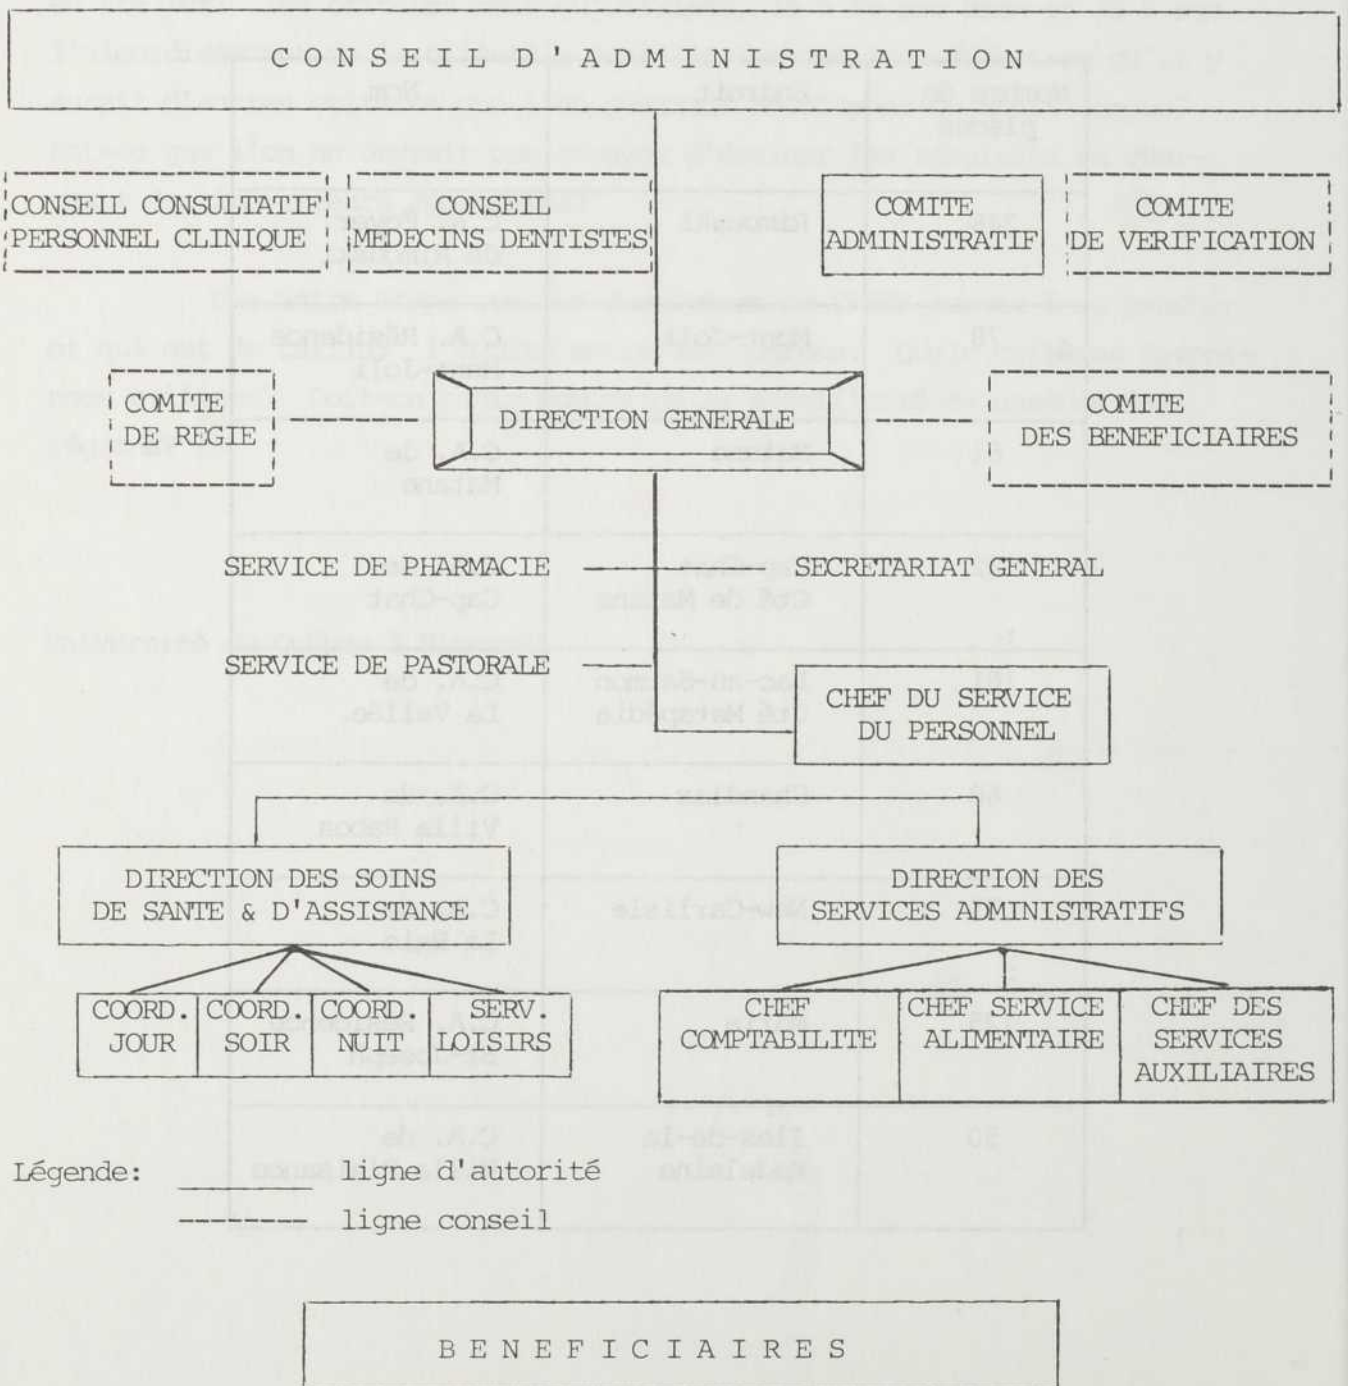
CONSEIL D'ADMINISTRATION

CONSEIL CONSULTATIF PERSONNEL CLINIQUE

CONSEIL MEDECINS DENTISTES

COMITE ADMINISTRATIF

COMITE DE VERIFICATION

COMITE DE REGIE

DIRECTION GENERALE

COMITE DES BENEFICIAIRES

SERVICE DE PHARMACIE

SECRETARIAT GENERAL

SERVICE DE PASTORALE

CHEF DU SERVICE DU PERSONNEL

DIRECTION DES SOINS DE SANTE & D'ASSISTANCE

DIRECTION DES SERVICES ADMINISTRATIFS

COORD. JOUR

COORD. SOIR

COORD. NUIT

SERV. LOISIRS

CHEF COMPTABILITE

CHEF SERVICE ALIMENTAIRE

CHEF DES SERVICES AUXILIAIRES

Légende: ligne d'autorité
ligne conseil

BENEFICIAIRES